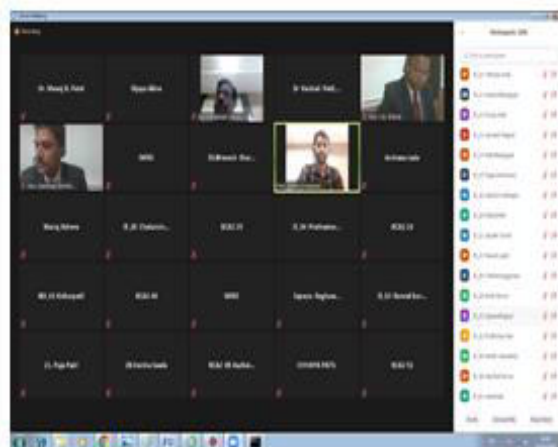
Dr. Manoj D. Patel

Dipppa Mitra

Dr. Vaishali Patil...

Archana Jadh

Manoj Dahwa

R_06 Chakrab...

RCAG 35

R_04 Prathamesh...

RCAG 34

MS_03 Kolhapadi

RCAG 40

IMRD

Suprava Raghuw...

R_03 Romell Kur...

21_Puja Patil

09 Kavita Sawle

RCAG 08 Jayshri...

CHHAVIN PAYS

RCAG 52

Participants (30)

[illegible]